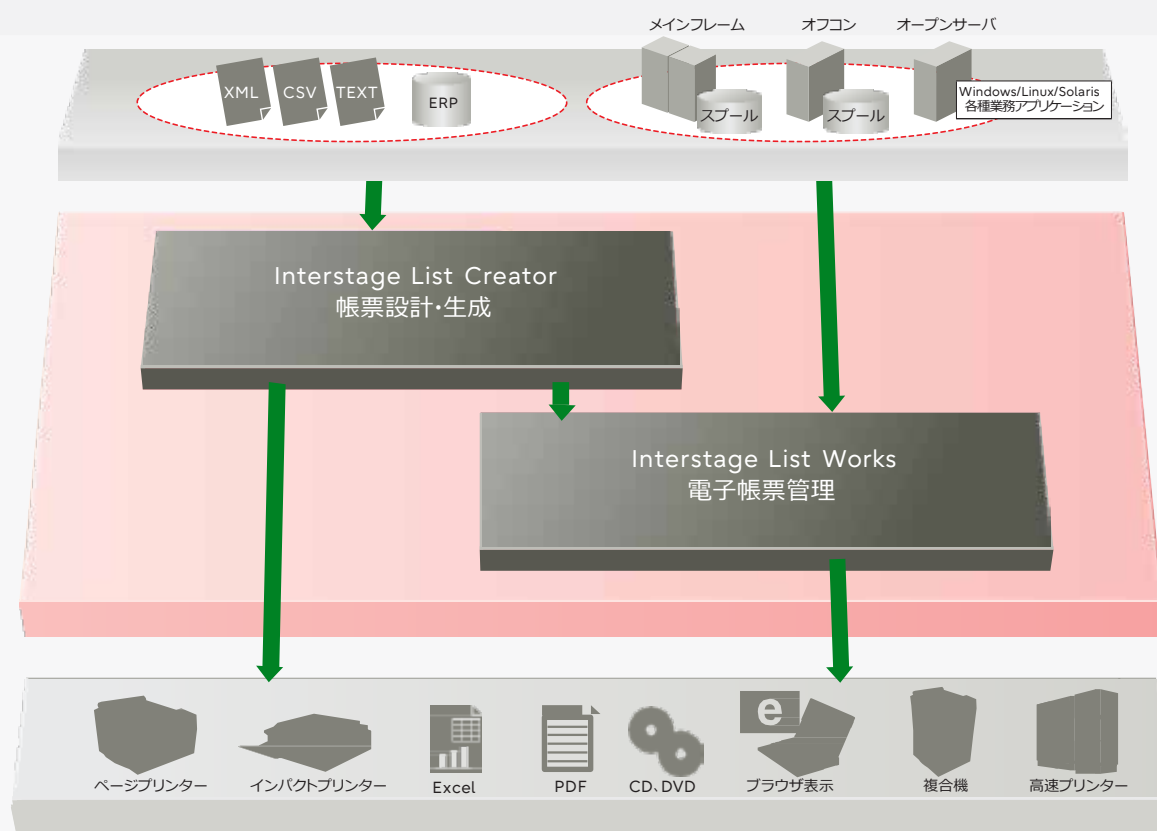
メインフレーム オフコン オープンサーバ

XML CSV TEXT ERP

スプール スプール

Windows/Linux/Solaris
各種業務アプリケーション

Interstage List Creator
帳票設計･生成

Interstage List Works
電子帳票管理

ページプリンター インパクトプリンター Excel PDF CD、DVD ブラウザ表示 複合機 高速プリンター